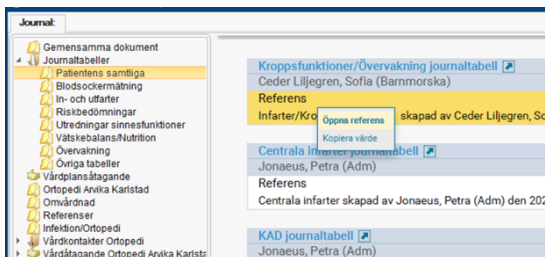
Journal:

Gemensamma dokument
Journaltabeller
Patientens samtliga
Blodsockermätning
In- och utfarter
Riskbedömningar
Utredningar sinnesfunktioner
Vätskebalans/Nutrition
Övervakning
Övriga tabeller
Vårdplanståtagande
Ortopedi Arvika Karlstad
Omvårdnad
Referenser
Infektion/Ortopedi
Vårdkontakter Ortopedi
Vårdåtagande Ortopedi Arvika Karlsta

Kroppsfunktioner/Övervakning journaltabell
Ceder Liljegren, Sofia (Barnmorska)
Referens
Infarter/Kro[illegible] skapad av Ceder Liljegren, So
Öppna referens
Kopiera värde

Centrala infarter journaltabell
Jonaeus, Petra (Adm)
Referens
Centrala infarter skapad av Jonaeus, Petra (Adm) den 20

KAD journaltabell
Jonaeus, Petra (Adm)